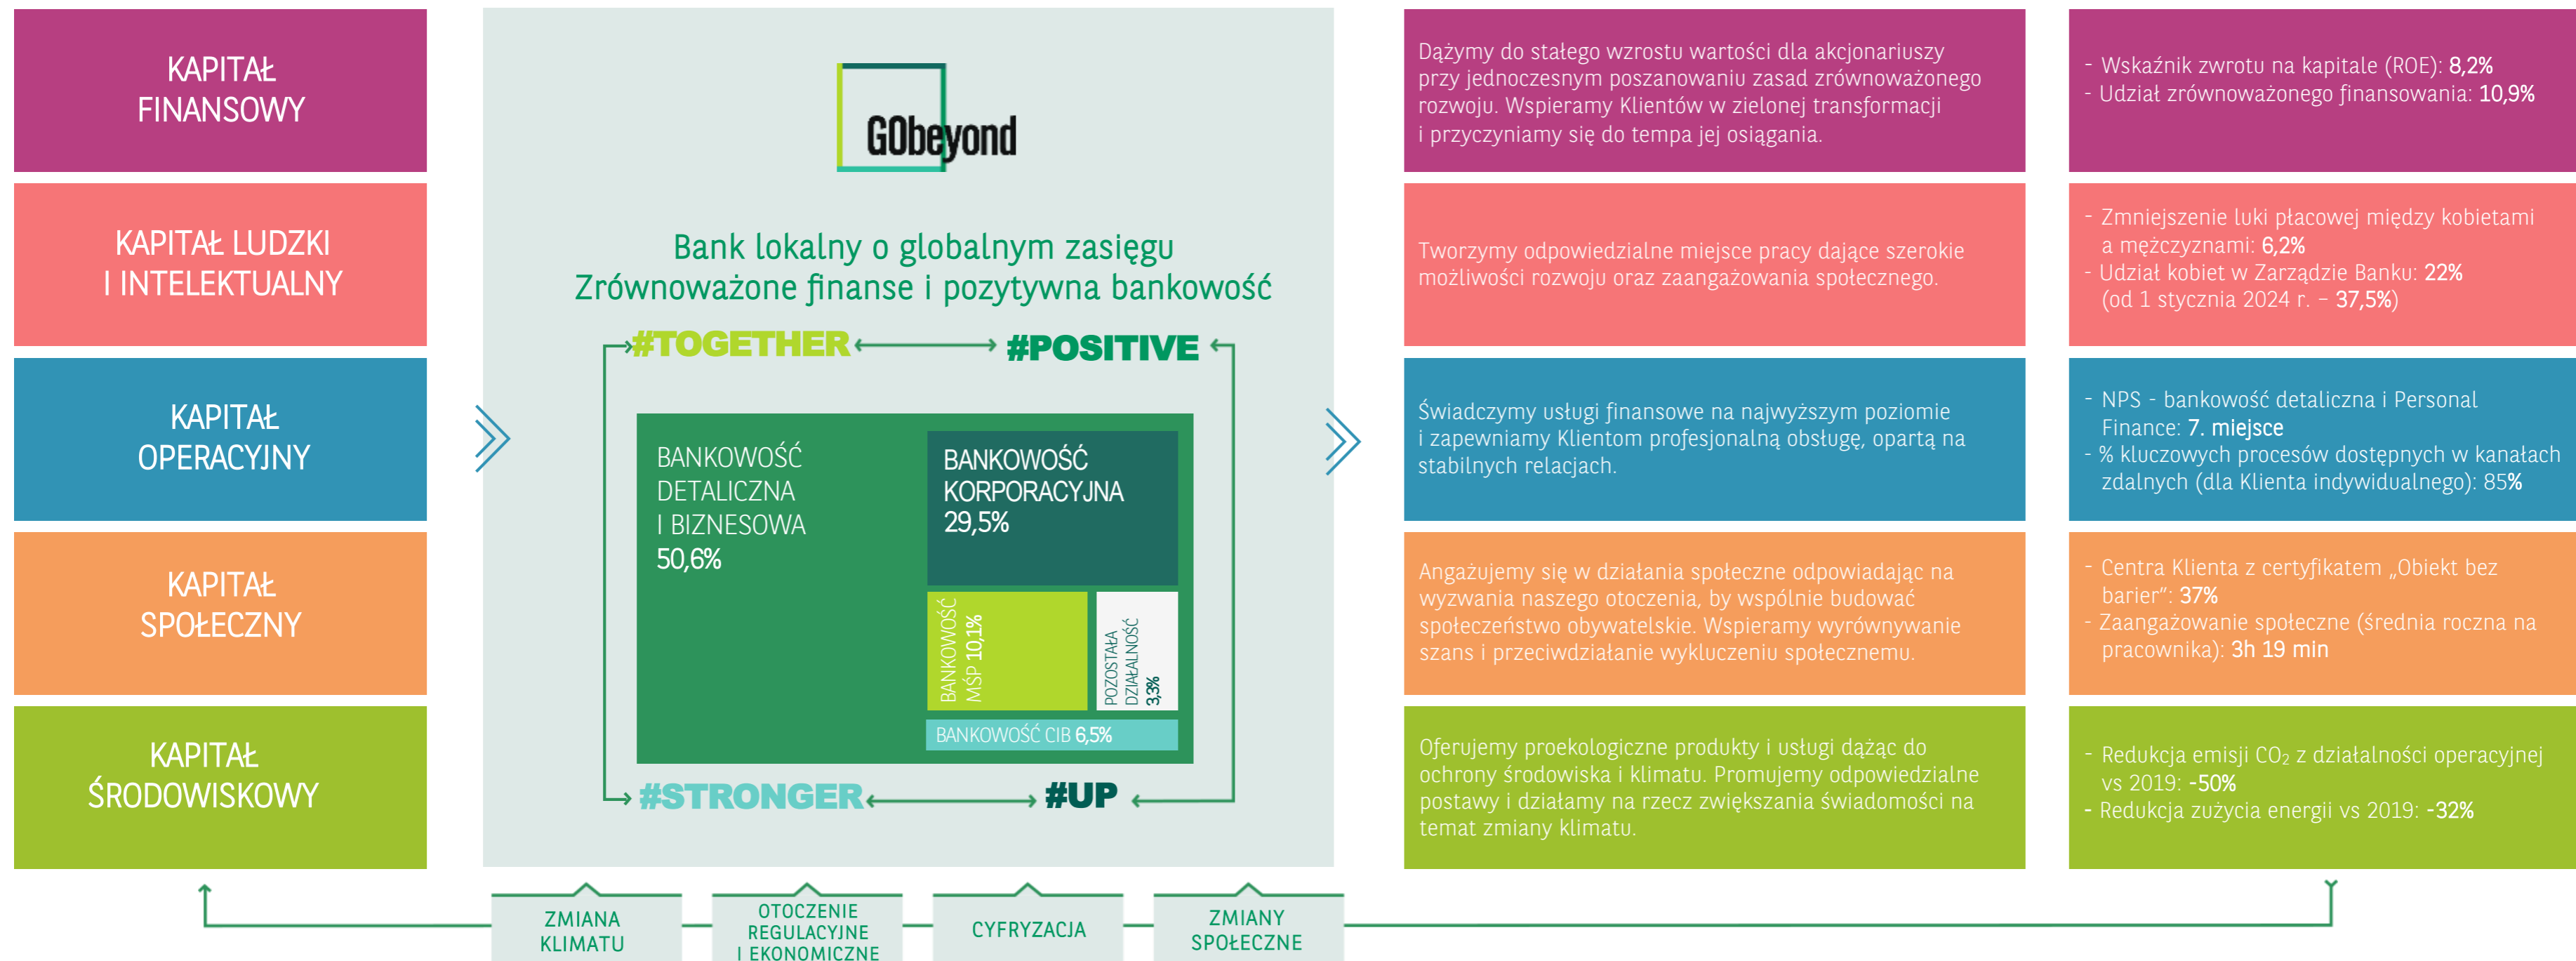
KAPITAŁ FINANSOWY

KAPITAŁ LUDZKI I INTELEKTUALNY

KAPITAŁ OPERACYJNY

KAPITAŁ SPOŁECZNY

KAPITAŁ ŚRODOWISKOWY

GObeyond

Bank lokalny o globalnym zasięgu
Zrównoważone finanse i pozytywna bankowość

#TOGETHER #POSITIVE

BANKOWOŚĆ DETALICZNA I BIZNESOWA 50,6%

BANKOWOŚĆ KORPORACYJNA 29,5%

BANKOWOŚĆ MŚP 10,1%

POZOSTAŁA DZIAŁALNOŚĆ 3,3%

BANKOWOŚĆ CIB 6,5%

#STRONGER #UP

Dążymy do stałego wzrostu wartości dla akcjonariuszy przy jednoczesnym poszanowaniu zasad zrównoważonego rozwoju. Wspieramy Klientów w zielonej transformacji i przyczyniamy się do tempa jej osiągania.

- Wskaźnik zwrotu na kapitale (ROE): 8,2%
- Udział zrównoważonego finansowania: 10,9%

Tworzymy odpowiedzialne miejsce pracy dające szerokie możliwości rozwoju oraz zaangażowania społecznego.

- Zmniejszenie luki płacowej między kobietami a mężczyznami: 6,2%
- Udział kobiet w Zarządzie Banku: 22% (od 1 stycznia 2024 r. – 37,5%)

Świadczymy usługi finansowe na najwyższym poziomie i zapewniamy Klientom profesjonalną obsługę, opartą na stabilnych relacjach.

- NPS - bankowość detaliczna i Personal Finance: 7. miejsce
- % kluczowych procesów dostępnych w kanałach zdalnych (dla Klienta indywidualnego): 85%

Angażujemy się w działania społeczne odpowiadając na wyzwania naszego otoczenia, by wspólnie budować społeczeństwo obywatelskie. Wspieramy wyrównywanie szans i przeciwdziałanie wykluczeniu społecznemu.

- Centra Klienta z certyfikatem „Obiekt bez barier": 37%
- Zaangażowanie społeczne (średnia roczna na pracownika): 3h 19 min

Oferujemy proekologiczne produkty i usługi dążąc do ochrony środowiska i klimatu. Promujemy odpowiedzialne postawy i działamy na rzecz zwiększania świadomości na temat zmiany klimatu.

- Redukcja emisji $CO_2$ z działalności operacyjnej vs 2019: -50%
- Redukcja zużycia energii vs 2019: -32%

ZMIANA KLIMATU

OTOCZENIE REGULACYJNE I EKONOMICZNE

CYFRYZACJA

ZMIANY SPOŁECZNE